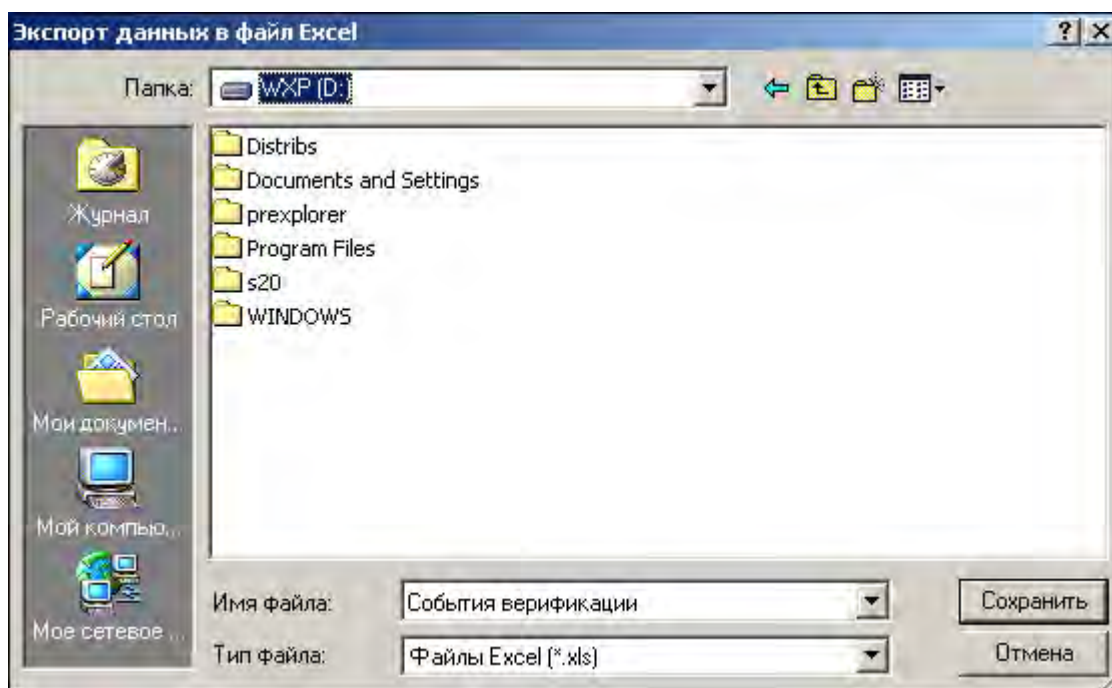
Экспорт данных в файл Excel

? ×

Папка: WXP (D:)

Журнал

Рабочий стол

Мои докумен...

Мой компью...

Мое сетевое ...

Distribs
Documents and Settings
prexplorer
Program Files
s20
WINDOWS

Имя файла: События верификации

Тип файла: Файлы Excel (*.xls)

Сохранить

Отмена